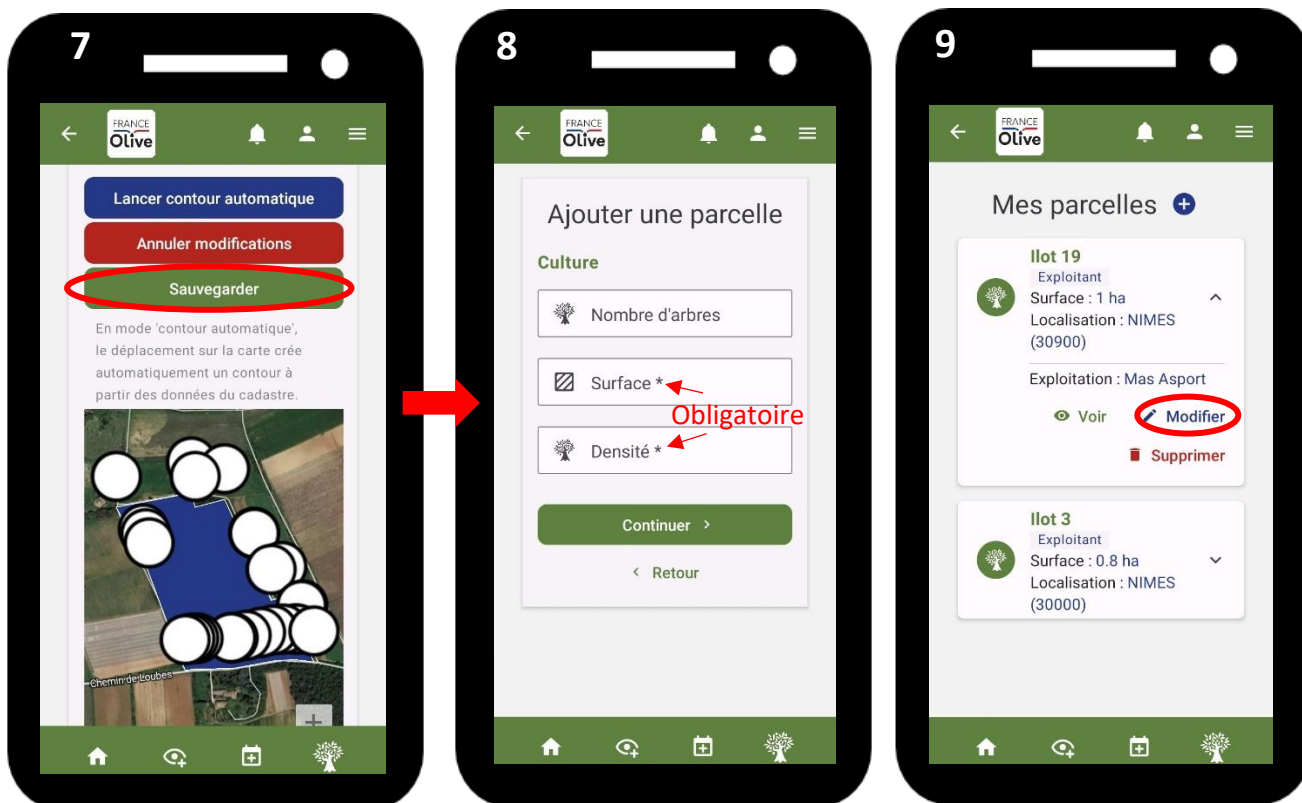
7

FRANCE Olive

Lancer contour automatique

Annuler modifications

Sauvegarder

En mode 'contour automatique', le déplacement sur la carte crée automatiquement un contour à partir des données du cadastre.

Chemin de Loubes

8

FRANCE Olive

Ajouter une parcelle

Culture

Nombre d'arbres

Surface *

Obligatoire

Densité *

Continuer >

< Retour

9

FRANCE Olive

Mes parcelles

Ilot 19
Exploitant
Surface : 1 ha
Localisation : NIMES (30900)

Exploitation : Mas Asport

Voir

Modifier

Supprimer

Ilot 3
Exploitant
Surface : 0.8 ha
Localisation : NIMES (30000)